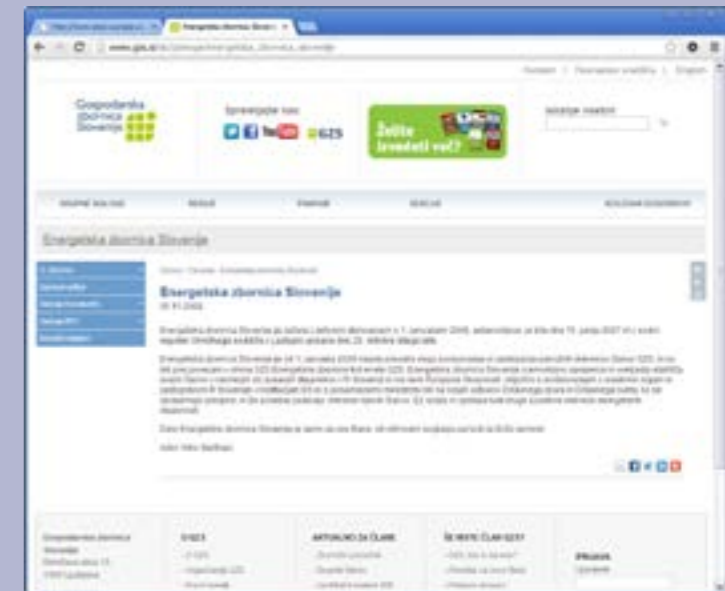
Energetska zbornica Slov... ×

www.gzs.si/.../energetska_zbornica_slovenije

Gospodarska zbornica Slovenije

Spremljajte nas:

GZS

Želite izvedeti več?

Energetska zbornica Slovenije

Energetska zbornica Slovenije

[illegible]

Gospodarska zbornica Slovenije

GZS

AKTUALNO ZA ČLANE

ŠE NISTE ČLAN GZS?

ISKANJE